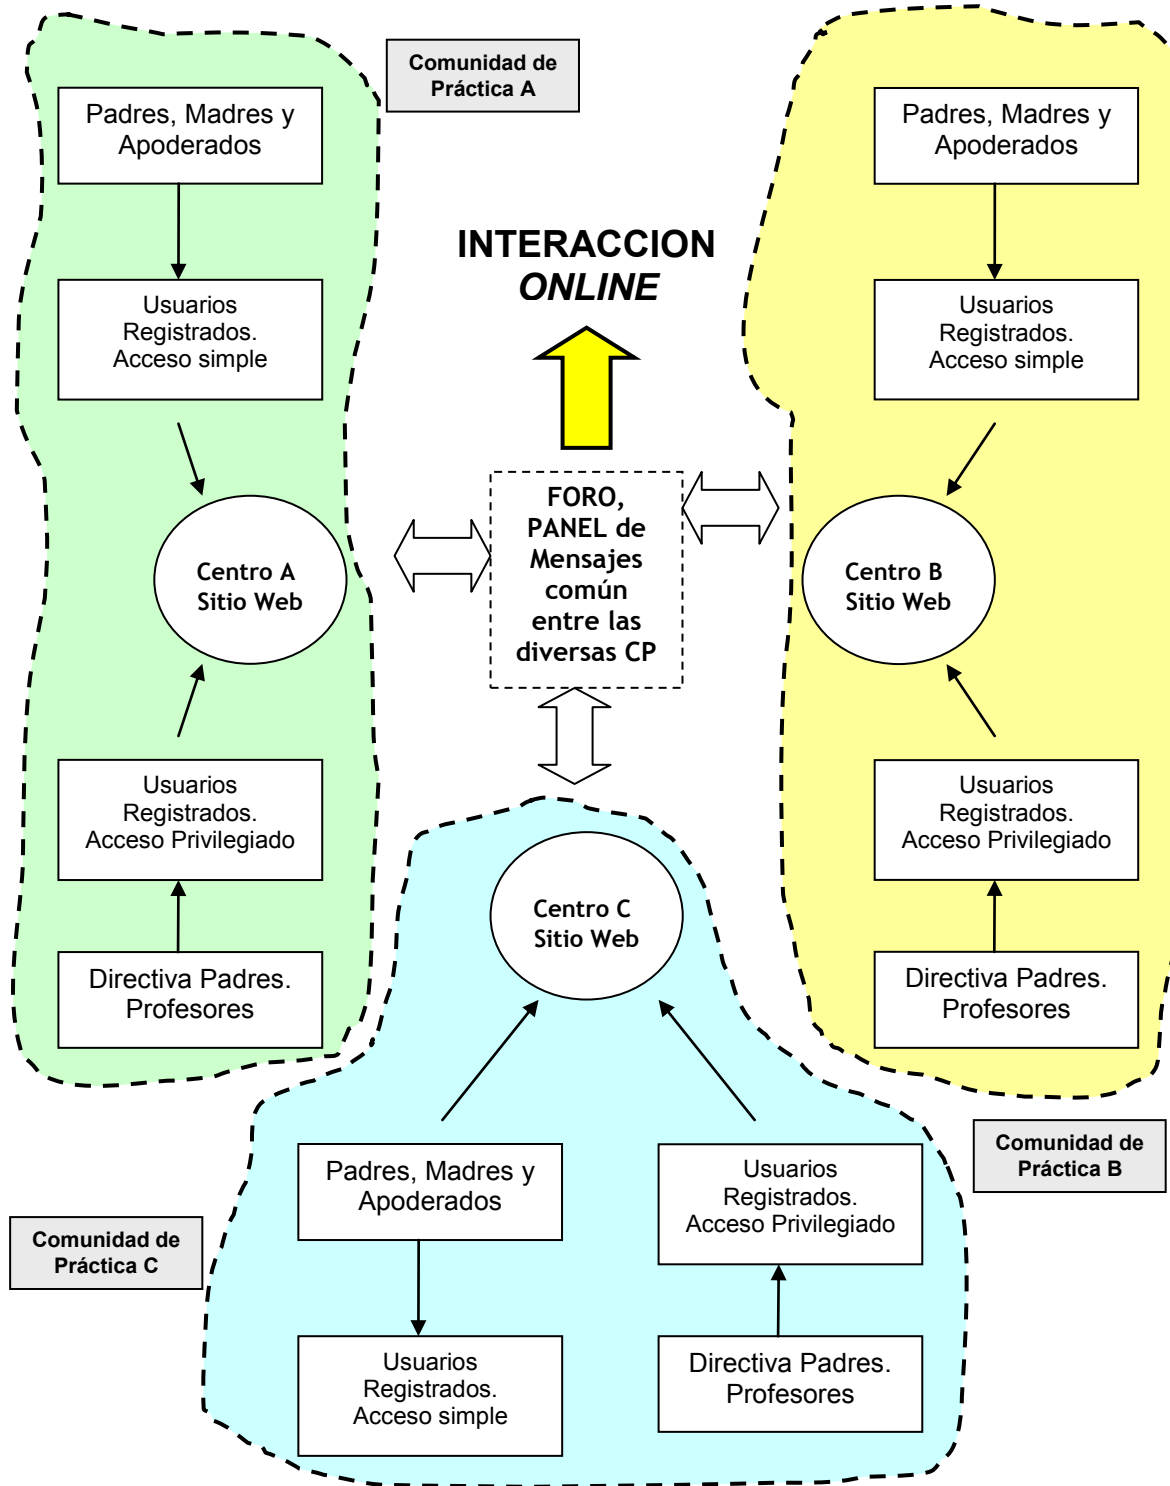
Comunidad de Práctica A

Padres, Madres y Apoderados

Usuarios Registrados. Acceso simple

Centro A Sitio Web

Usuarios Registrados. Acceso Privilegiado

Directiva Padres. Profesores

INTERACCION *ONLINE*

FORO, PANEL de Mensajes común entre las diversas CP

Padres, Madres y Apoderados

Usuarios Registrados. Acceso simple

Centro B Sitio Web

Usuarios Registrados. Acceso Privilegiado

Directiva Padres. Profesores

Centro C Sitio Web

Padres, Madres y Apoderados

Usuarios Registrados. Acceso Privilegiado

Comunidad de Práctica B

Comunidad de Práctica C

Usuarios Registrados. Acceso simple

Directiva Padres. Profesores